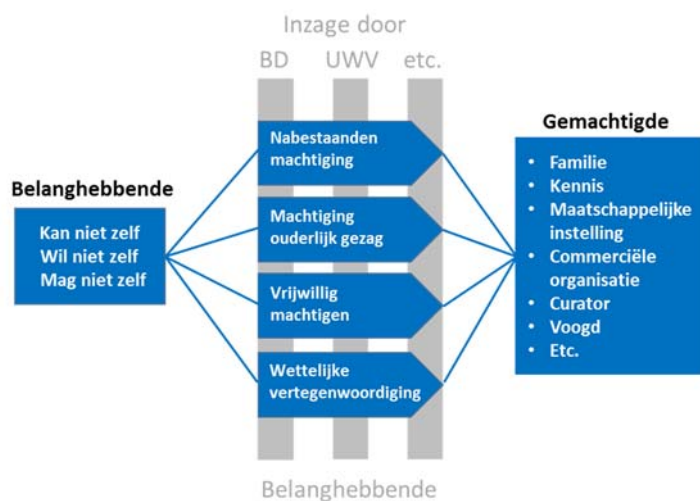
Inzage door

BD UWV etc.

Belanghebbende

Kan niet zelf
Wil niet zelf
Mag niet zelf

Nabestaanden machtiging

Machtiging ouderlijk gezag

Vrijwillig machtigen

Wettelijke vertegenwoordiging

Gemachtigde

- Familie
- Kennis
- Maatschappelijke instelling
- Commerciële organisatie
- Curator
- Voogd
- Etc.

Belanghebbende